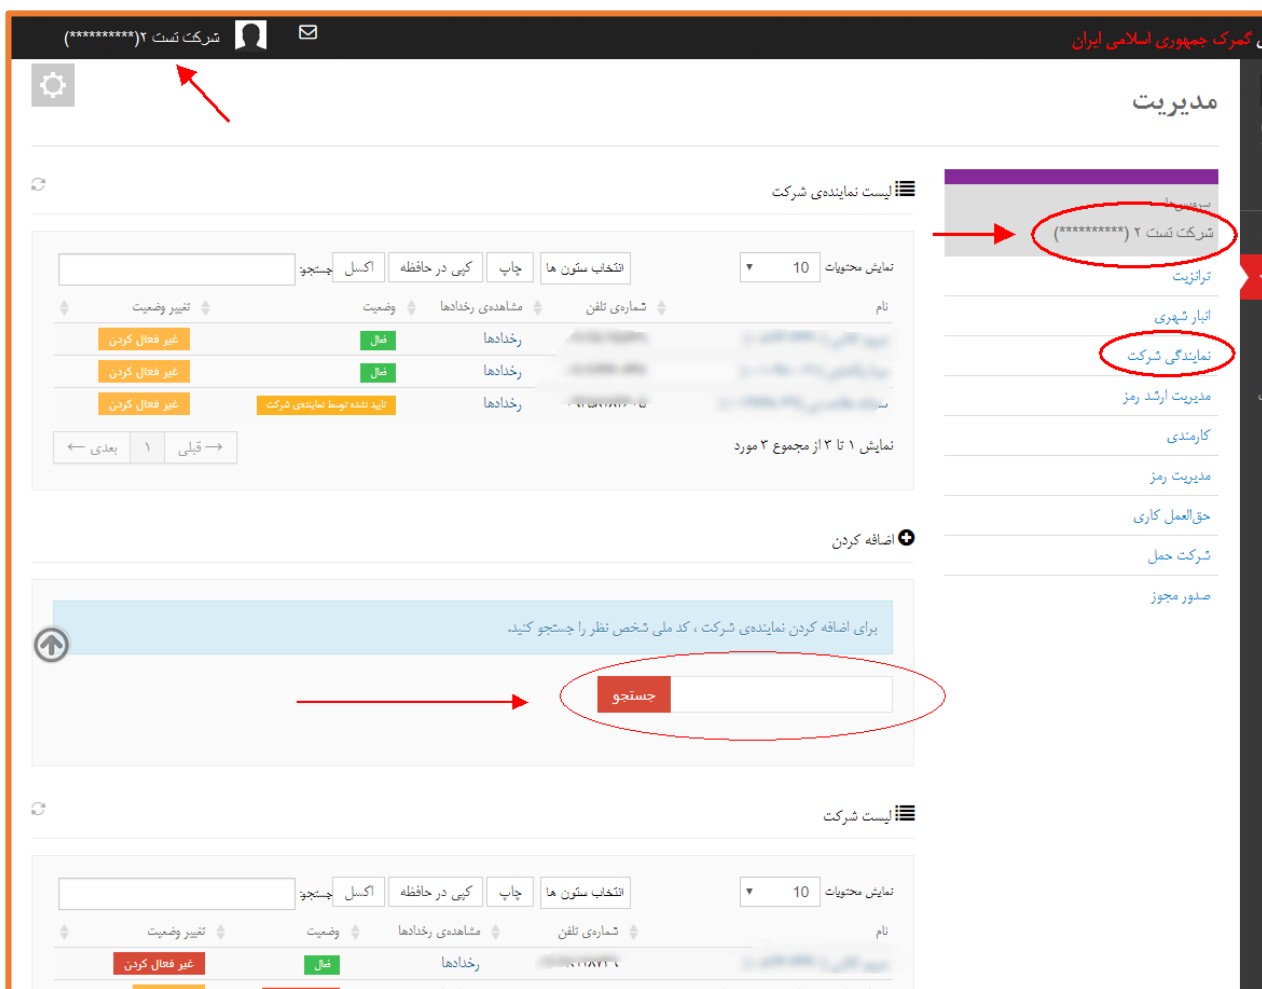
گمرک جمهوری اسلامی ایران

شرکت تست ۲(**********)

مدیریت

لیست نمایندهی شرکت

سرویس‌ها
شرکت تست ۲ (**********)
ترانزیت
انبار شهری
نمایندگی شرکت
مدیریت ارشد رمز
کارمندی
مدیریت رمز
حق‌العمل کاری
شرکت حمل
صدور مجوز

نمایش محتویات 10

انتخاب ستون ها | چاپ | کپی در حافظه | اکسل | جستجو:

| نام | شماره‌ی تلفن | مشاهده‌ی رخدادها | وضعیت | تغییر وضعیت |
|---|---|---|---|---|
| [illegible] | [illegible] | رخدادها | فعال | غیر فعال کردن |
| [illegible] | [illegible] | رخدادها | فعال | غیر فعال کردن |
| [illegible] | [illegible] | رخدادها | تایید نشده توسط نمایندهی شرکت | غیر فعال کردن |

نمایش ۱ تا ۳ از مجموع ۳ مورد

قبلی ۱ بعدی

اضافه کردن

برای اضافه کردن نمایندهی شرکت ، کد ملی شخص نظر را جستجو کنید.

جستجو

لیست شرکت

نمایش محتویات 10

انتخاب ستون ها | چاپ | کپی در حافظه | اکسل | جستجو:

| نام | شماره‌ی تلفن | مشاهده‌ی رخدادها | وضعیت | تغییر وضعیت |
|---|---|---|---|---|
| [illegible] | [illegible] | رخدادها | فعال | غیر فعال کردن |